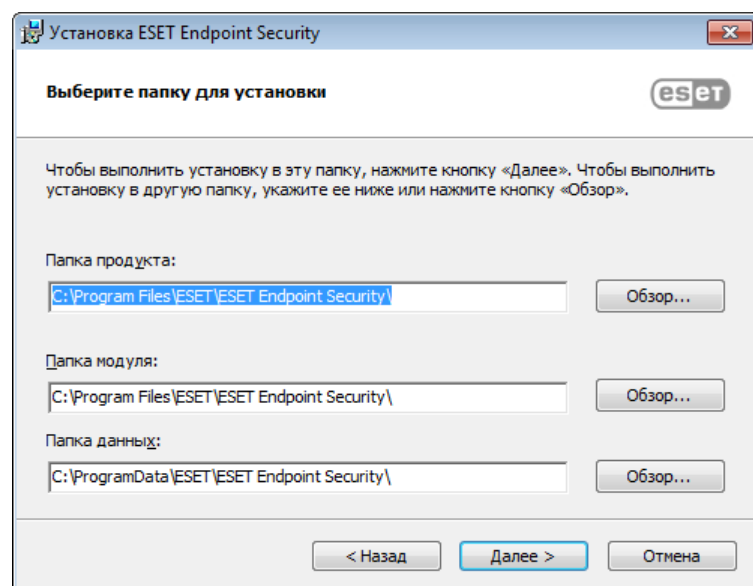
Установка ESET Endpoint Security

Выберите папку для установки

eset

Чтобы выполнить установку в эту папку, нажмите кнопку «Далее». Чтобы выполнить установку в другую папку, укажите ее ниже или нажмите кнопку «Обзор».

Папка продукта:

C:\Program Files\ESET\ESET Endpoint Security\

Обзор...

Папка модуля:

C:\Program Files\ESET\ESET Endpoint Security\

Обзор...

Папка данных:

C:\ProgramData\ESET\ESET Endpoint Security\

Обзор...

< Назад

Далее >

Отмена